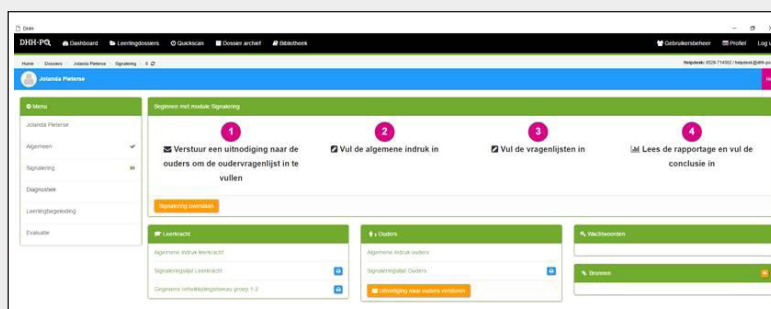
Dhh

DHH-PQ Dashboard Leerlingdossiers Quickscan Dossier archief Bibliotheek Gebruikersbeheer Profiel Log u

Home Dossiers Jolanda Pieterse Signalering

Helpdesk: 0526-714502 / helpdesk@dhh-pq

Jolanda Pieterse

Menu

Jolanda Pieterse

Algemeen

Signalering

Diagnostiek

Leerlingbegeleiding

Evaluatie

Beginnen met module Signalering

1

Verstuur een uitnodiging naar de ouders om de oudervragenlijst in te vullen

2

Vul de algemene indruk in

3

Vul de vragenlijsten in

4

Lees de rapportage en vul de conclusie in

Signalering overslaan

Leerkracht

Algemene indruk leerkracht

Signaleringslijst Leerkracht

Gegevens ontwikkelingsniveau groep 1-2

Ouders

Algemene indruk ouders

Signaleringslijst Ouders

Uitnodiging naar ouders versturen

Wachtwoorden

Bronnen